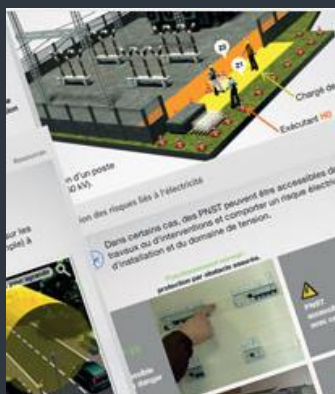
22
21
Chargé de
Exécutant H0
n d'un poste
kV).
ion des risques liés à l'électricité
Dans certains cas, des PNST peuvent être accessibles de travaux ou d'interventions et comporter un risque électri d'installation et du domaine de tension.
r les
ple) à
PNST